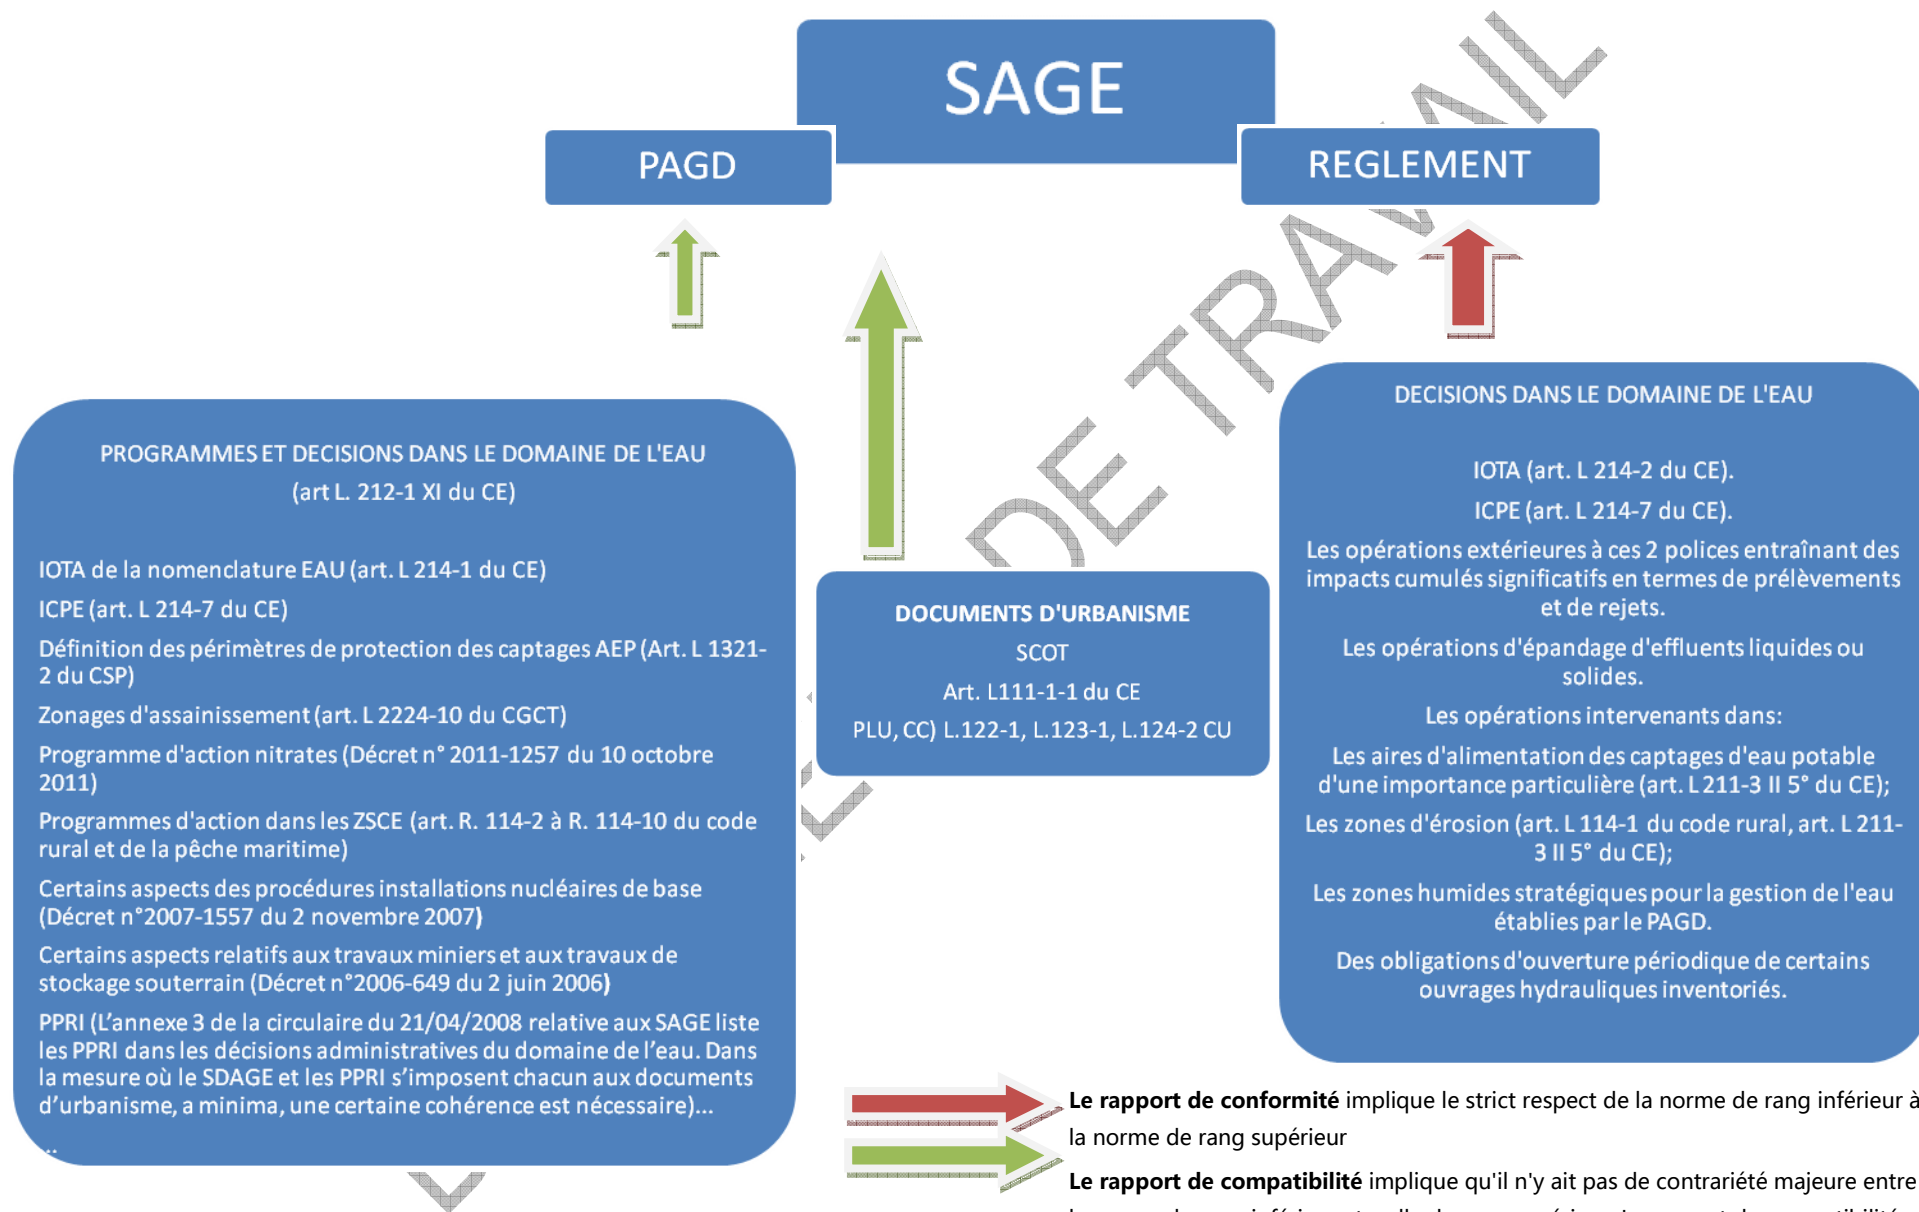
SAGE

PAGD

REGLEMENT

PROGRAMMES ET DECISIONS DANS LE DOMAINE DE L'EAU
(art L. 212-1 XI du CE)

IOTA de la nomenclature EAU (art. L 214-1 du CE)

ICPE (art. L 214-7 du CE)

Définition des périmètres de protection des captages AEP (Art. L 1321-2 du CSP)

Zonages d'assainissement (art. L 2224-10 du CGCT)

Programme d'action nitrates (Décret n° 2011-1257 du 10 octobre 2011)

Programmes d'action dans les ZSCE (art. R. 114-2 à R. 114-10 du code rural et de la pêche maritime)

Certains aspects des procédures installations nucléaires de base (Décret n°2007-1557 du 2 novembre 2007)

Certains aspects relatifs aux travaux miniers et aux travaux de stockage souterrain (Décret n°2006-649 du 2 juin 2006)

PPRI (L'annexe 3 de la circulaire du 21/04/2008 relative aux SAGE liste les PPRI dans les décisions administratives du domaine de l'eau. Dans la mesure où le SDAGE et les PPRI s'imposent chacun aux documents d'urbanisme, a minima, une certaine cohérence est nécessaire)...

..

DOCUMENTS D'URBANISME
SCOT
Art. L111-1-1 du CE
PLU, CC) L.122-1, L.123-1, L.124-2 CU

DECISIONS DANS LE DOMAINE DE L'EAU

IOTA (art. L 214-2 du CE).

ICPE (art. L 214-7 du CE).

Les opérations extérieures à ces 2 polices entraînant des impacts cumulés significatifs en termes de prélèvements et de rejets.

Les opérations d'épandage d'effluents liquides ou solides.

Les opérations intervenants dans:

Les aires d'alimentation des captages d'eau potable d'une importance particulière (art. L 211-3 II 5° du CE);

Les zones d'érosion (art. L 114-1 du code rural, art. L 211-3 II 5° du CE);

Les zones humides stratégiques pour la gestion de l'eau établies par le PAGD.

Des obligations d'ouverture périodique de certains ouvrages hydrauliques inventoriés.

DE TRAVAIL

**Le rapport de conformité** implique le strict respect de la norme de rang inférieur à la norme de rang supérieur

**Le rapport de compatibilité** implique qu'il n'y ait pas de contrariété majeure entre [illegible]